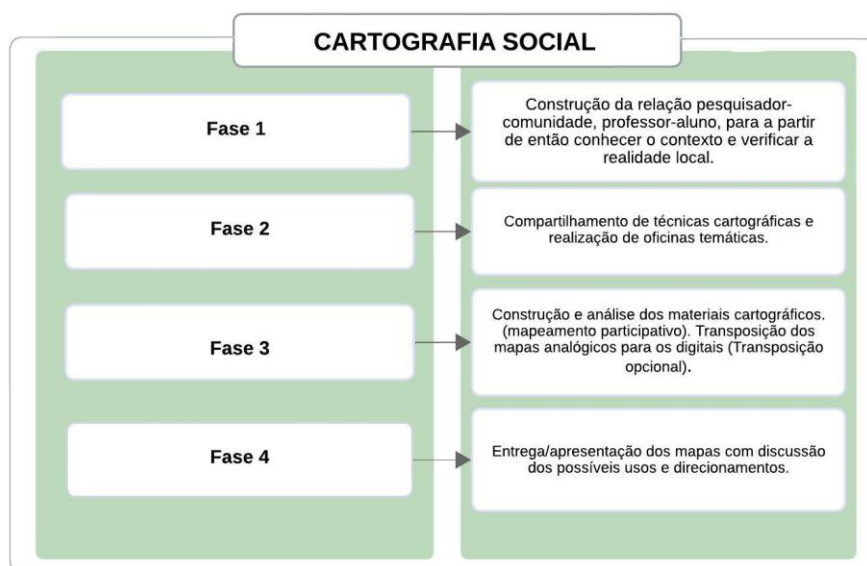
CARTOGRAFIA SOCIAL

Fase 1

Construção da relação pesquisador-comunidade, professor-aluno, para a partir de então conhecer o contexto e verificar a realidade local.

Fase 2

Compartilhamento de técnicas cartográficas e realização de oficinas temáticas.

Fase 3

Construção e análise dos materiais cartográficos. (mapeamento participativo). Transposição dos mapas analógicos para os digitais (Transposição opcional).

Fase 4

Entrega/apresentação dos mapas com discussão dos possíveis usos e direcionamentos.